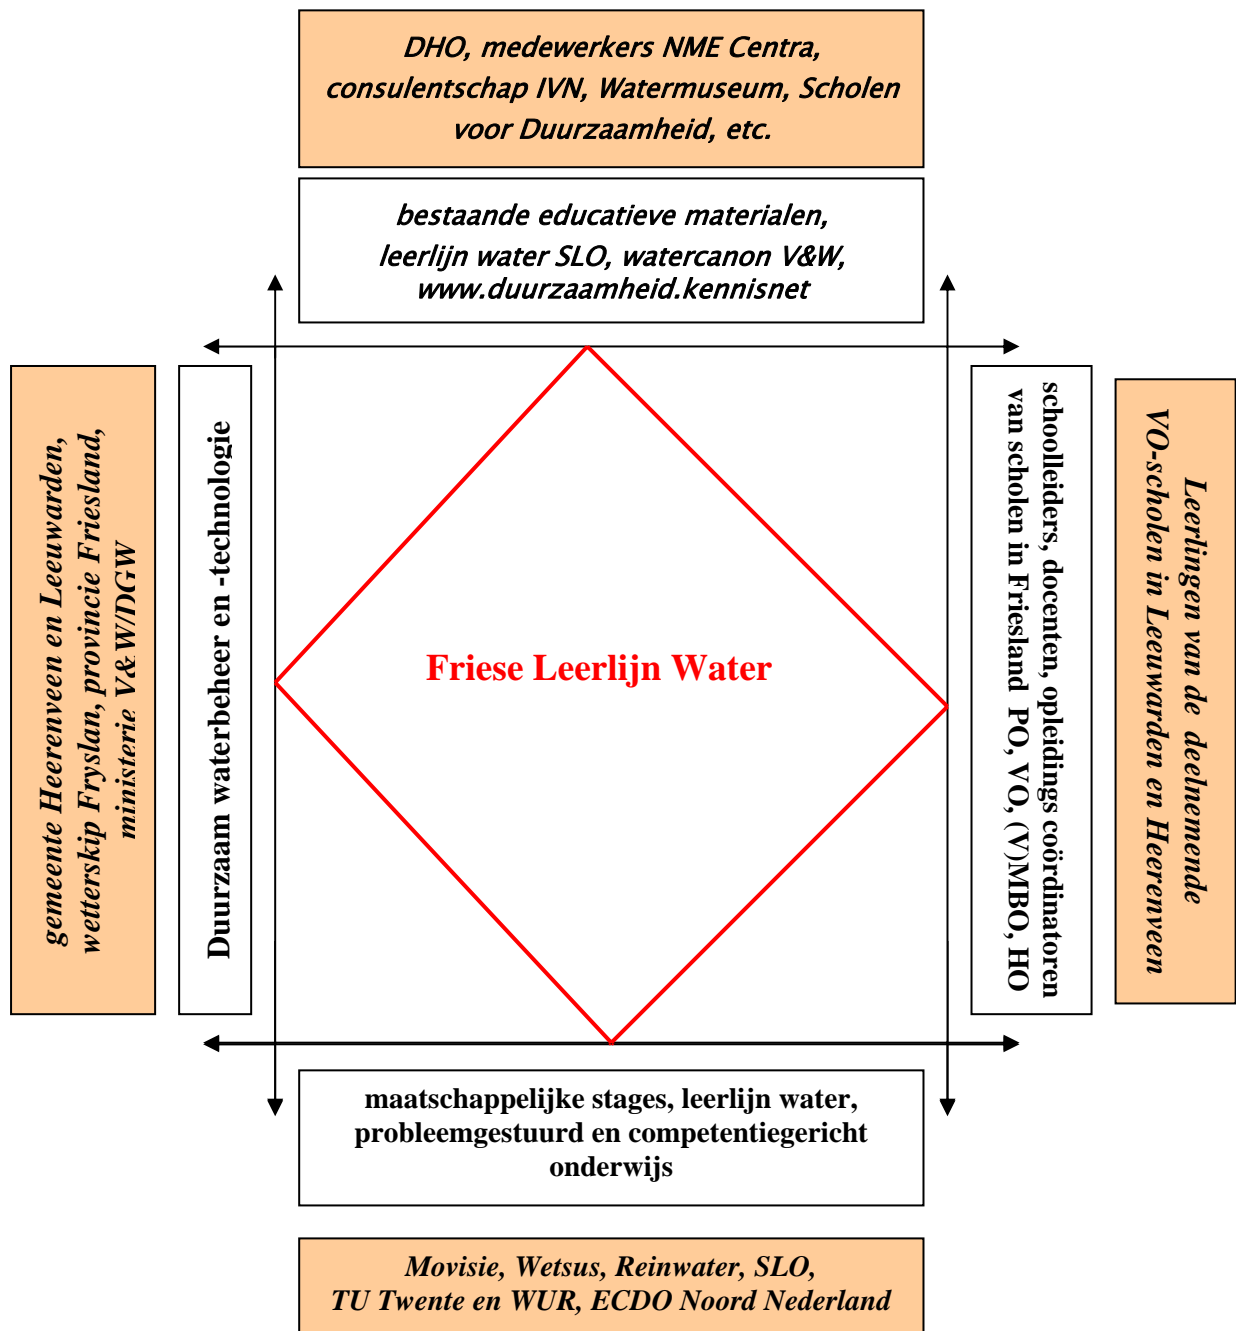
DHO, medewerkers NME Centra, consulentschap IVN, Watermuseum, Scholen voor Duurzaamheid, etc.

bestaande educatieve materialen, leerlijn water SLO, watercanon V&W, www.duurzaamheid.kennisnet

gemeente Heerenveen en Leeuwarden, wetterskip Fryslan, provincie Friesland, ministerie V&W/DGW

Duurzaam waterbeheer en -technologie

Friese Leerlijn Water

schoolleiders, docenten, opleidings coördinatoren van scholen in Friesland PO, VO, (V)MBO, HO

Leerlingen van de deelnemende VO-scholen in Leeuwarden en Heerenveen

maatschappelijke stages, leerlijn water, probleemgestuurd en competentiegericht onderwijs

Movisie, Wetsus, Reinwater, SLO, TU Twente en WUR, ECDO Noord Nederland